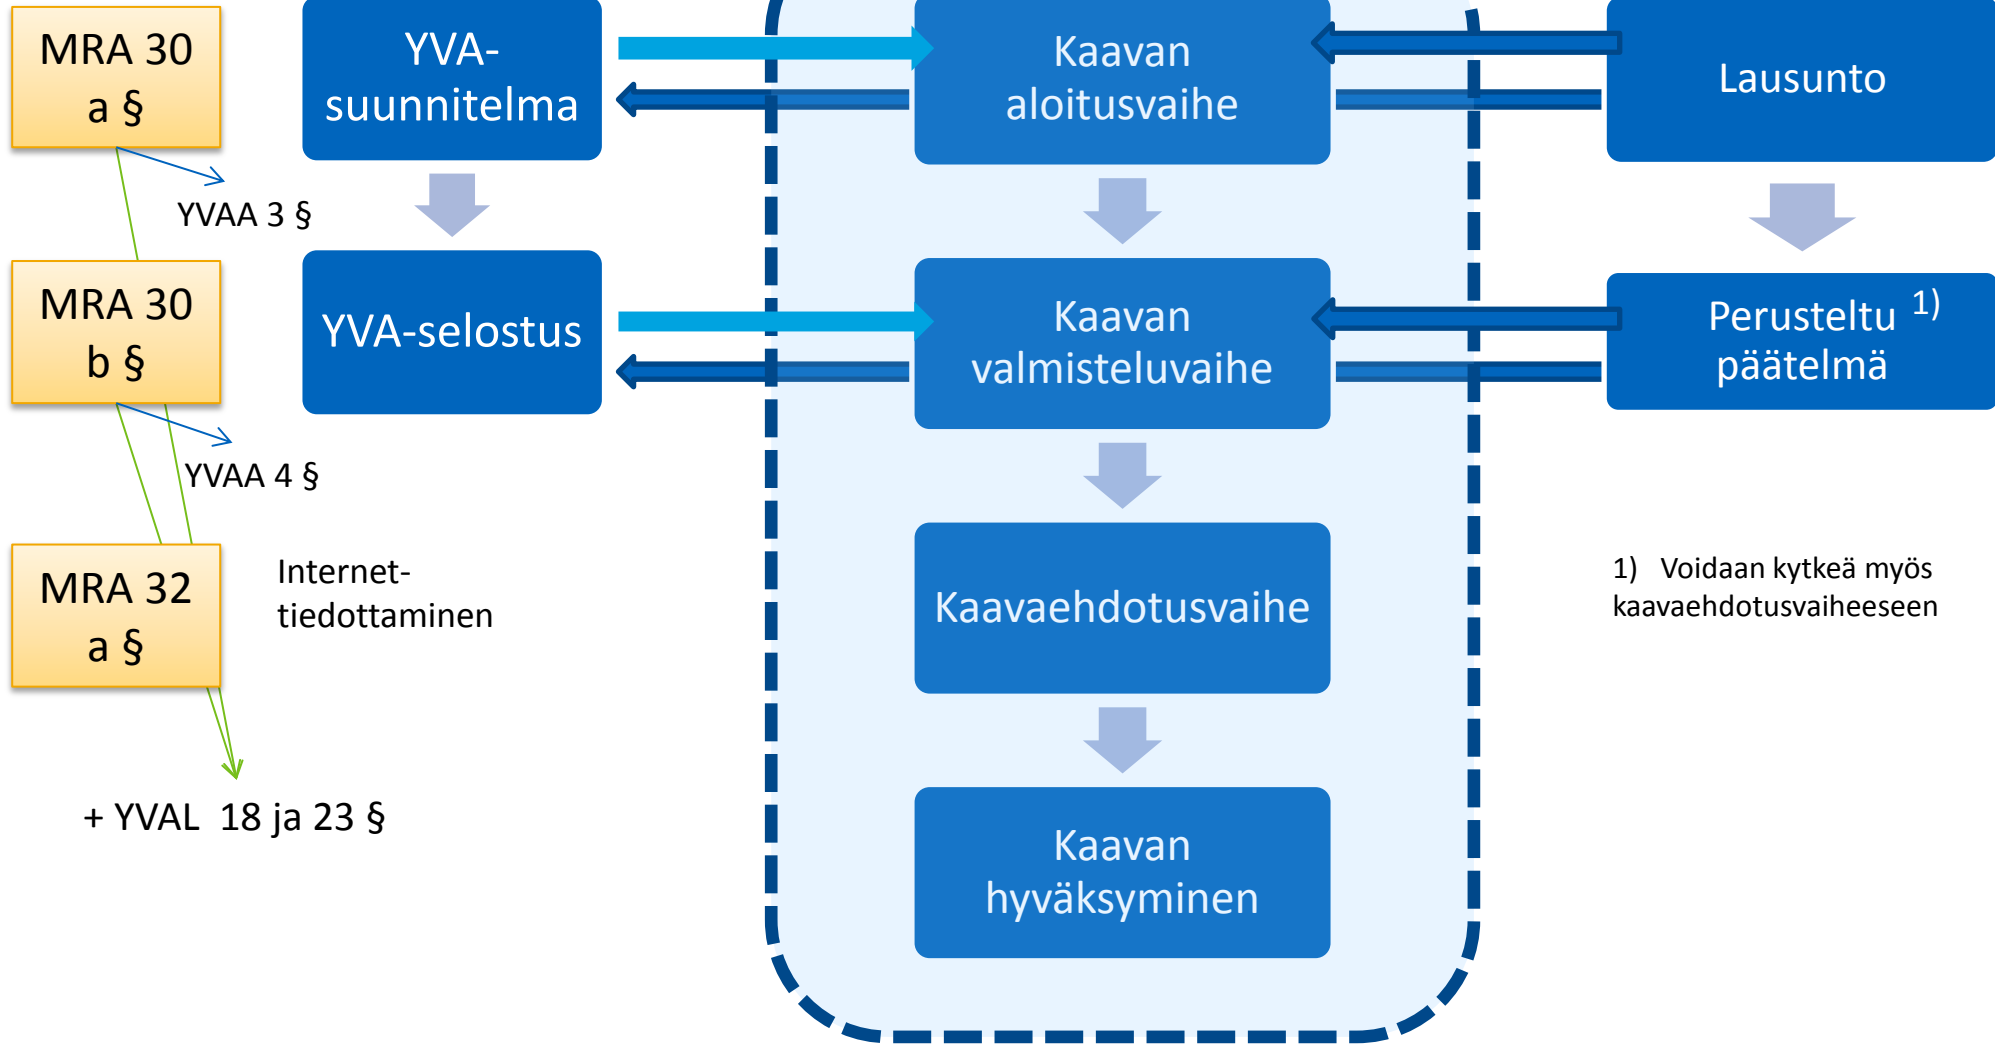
MRA 30 a §

YVA-suunnitelma

Kaavan aloitusvaihe

Lausunto

YVAA 3 §

MRA 30 b §

YVA-selostus

Kaavan valmisteluvaihe

Perusteltu päätelmä 1)

YVAA 4 §

MRA 32 a §

Internet-tiedottaminen

Kaavaehdotusvaihe

1) Voidaan kytkeä myös kaavaehdotusvaiheeseen

+ YVAL 18 ja 23 §

Kaavan hyväksyminen